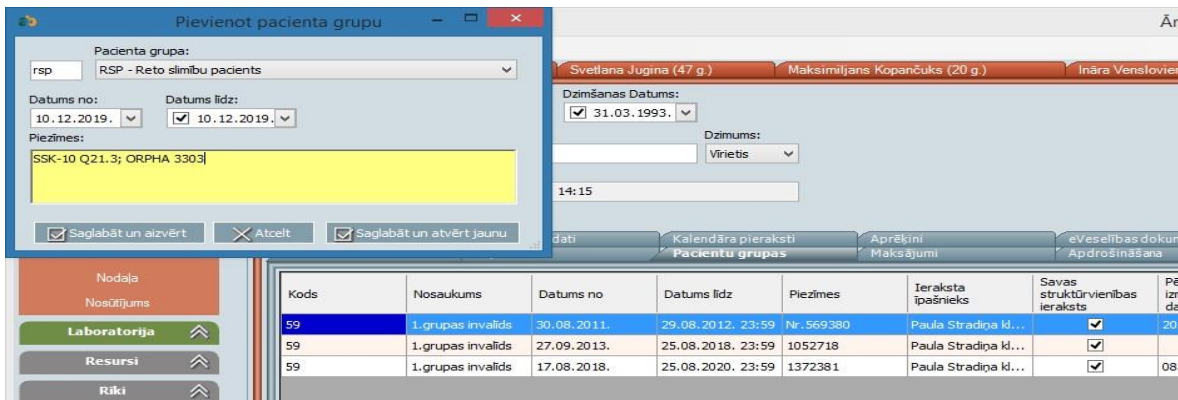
Pievienot pacienta grupu

Pacienta grupa:
rsp
RSP - Reto slimību pacients

Datums no:
10.12.2019.
Datums līdz:
10.12.2019.
Piezīmes:
SSK-10 Q21.3; ORPHA 3303

Saglabāt un aizvērt
Atcelt
Saglabāt un atvērt jaunu

Ār

Svetlana Jugina (47 g.)
Maksimiljans Kopančuks (20 g.)
Ināra Venslovie

Dzimšanas Datums:
31.03.1993.
Dzimums:
Vīrietis

14:15

dati
Kalendāra pieraksti
Aprēķini
eVeselības doku
Pacientu grupas
Maksājumi
Apdrošināšana

Nodaļa
Nosūtījums
Laboratorija
Resursi
Rīki

| Kods | Nosaukums | Datums no | Datums līdz | Piezīmes | Ieraksta īpašnieks | Savas struktūrvienības ieraksts | Pē izn da |
|---|---|---|---|---|---|---|---|
| 59 | 1.grupas invalīds | 30.08.2011. | 29.08.2012. 23:59 | Nr.569380 | Paula Stradiņa kl... | ✓ | 20 |
| 59 | 1.grupas invalīds | 27.09.2013. | 25.08.2018. 23:59 | 1052718 | Paula Stradiņa kl... | ✓ | |
| 59 | 1.grupas invalīds | 17.08.2018. | 25.08.2020. 23:59 | 1372381 | Paula Stradiņa kl... | ✓ | 08 |